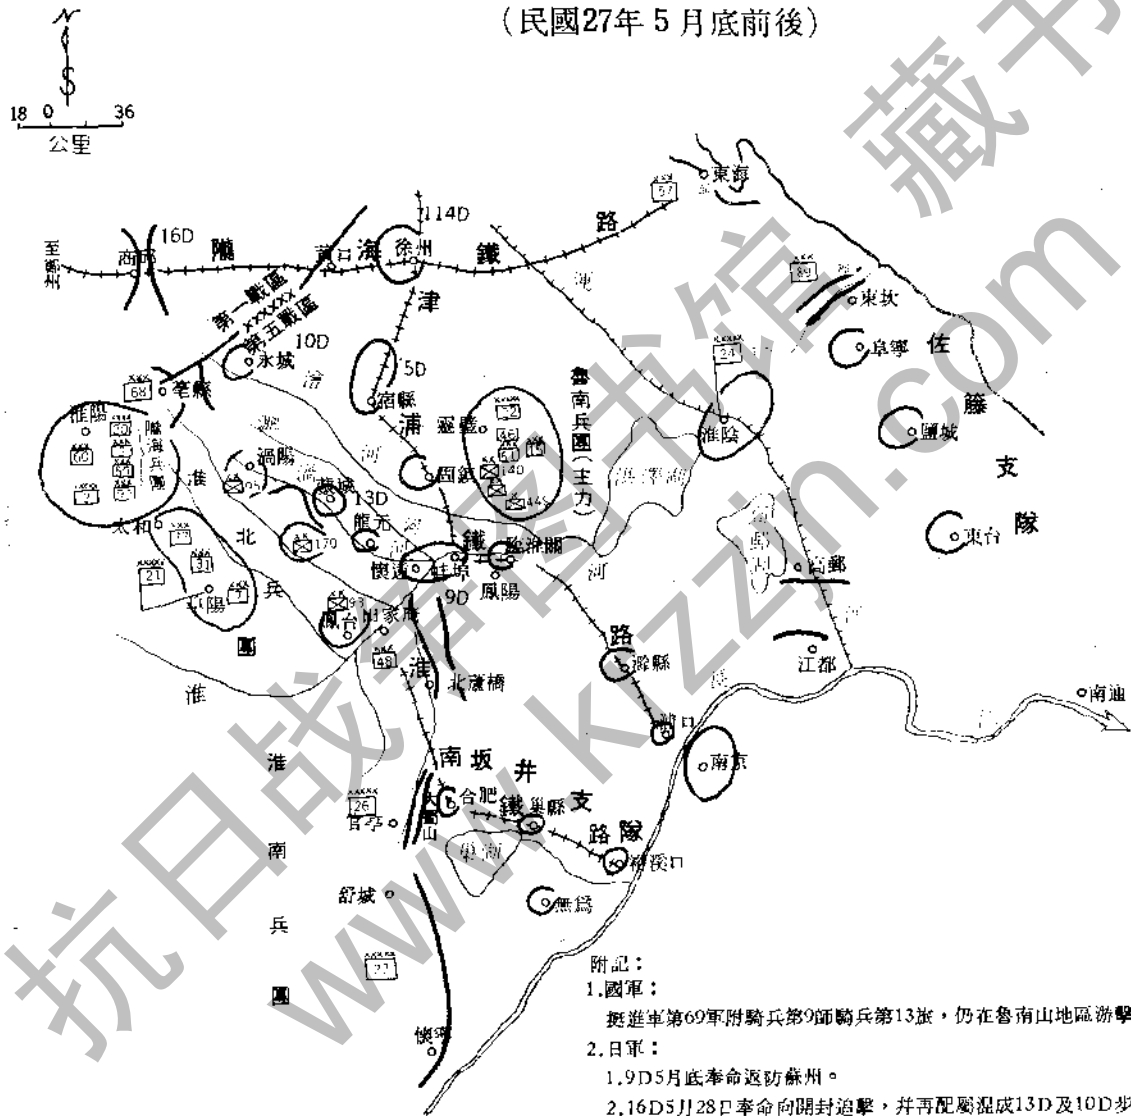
（民國27年 5 月底前後）

N
S
18 0 36
公里

至鄭州
商邱
16D
隴
碭山
海
徐州
114D
鐵
路
東海
57
89
東坎
24
阜寧
佐
藤
鹽城
支
隊
東台
第一戰區
xxxxxx
第五戰區
10D
永城
津
5D
宿縣
浦
靈璧
32
魯南兵團（主力）
淮陰
68
亳縣
淮陽
隴海兵團
渦陽
蒙城
13D
淮
北
兵
團
太和
21
正陽
龍亢
懷遠
蚌埠
臨淮關
鳳陽
9D
鳳台
田家庵
48
淮
北爐橋
路
滁縣
高郵
江都
南通
浦口
南京
淮
南
兵
團
南
坂
井
支
隊
合肥
大別山
26
巢縣
鐵
路
巢湖
裕溪口
舒城
無爲
22
懷寧
洪澤湖
高郵湖
運河
附記：
1.國軍：
挺進軍第69軍附騎兵第9師騎兵第13旅，仍在魯南山地區游擊
2.日軍：
1.9D5月底奉命返防蘇州。
2.16D5月28日奉命向開封追擊，并再配屬混成13D及10D步